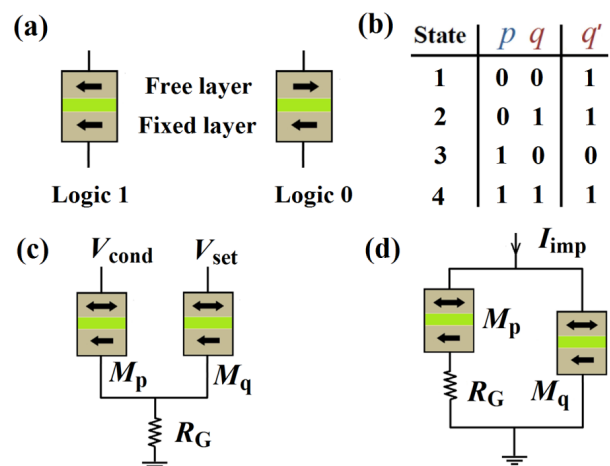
(a)

Free layer

Fixed layer

Logic 1

Logic 0

(b)

| State | $p$ | $q$ | $q'$ |
|---|---|---|---|
| 1 | 0 | 0 | 1 |
| 2 | 0 | 1 | 1 |
| 3 | 1 | 0 | 0 |
| 4 | 1 | 1 | 1 |

(c)

$V_{\text{cond}}$

$V_{\text{set}}$

$M_{\text{p}}$

$M_{\text{q}}$

$R_{\text{G}}$

(d)

$I_{\text{imp}}$

$M_{\text{p}}$

$R_{\text{G}}$

$M_{\text{q}}$